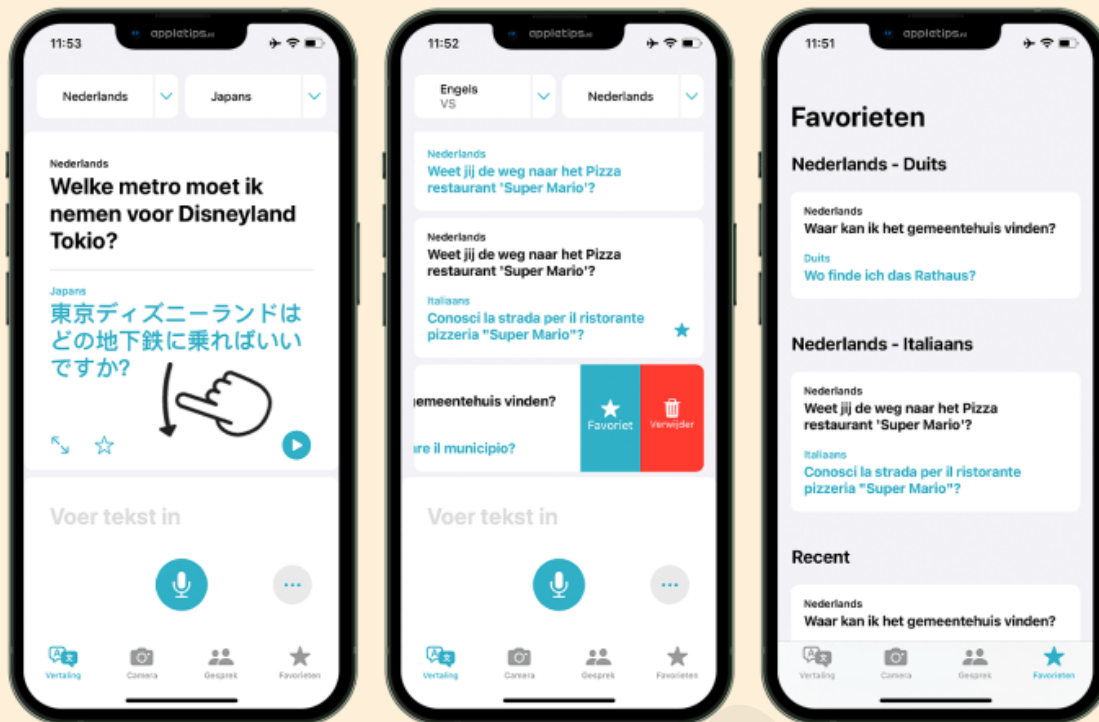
11:53 appletips.nl

Nederlands

Japans

Nederlands
Welke metro moet ik nemen voor Disneyland Tokio?

Japans
東京ディズニーランドはどの地下鉄に乗ればいいですか?

Voer tekst in

Vertaling Camera Gesprek Favorieten

11:52 appletips.nl

Engels VS

Nederlands

Nederlands
Weet jij de weg naar het Pizza restaurant 'Super Mario'?

Nederlands
Weet jij de weg naar het Pizza restaurant 'Super Mario'?

Italiaans
Conosci la strada per il ristorante pizzeria "Super Mario"?

gemeentehuis vinden?

are il municipio?

Favoriet

Verwijder

Voer tekst in

Vertaling Camera Gesprek Favorieten

11:51 appletips.nl

Favorieten

Nederlands - Duits

Nederlands
Waar kan ik het gemeentehuis vinden?

Duits
Wo finde ich das Rathaus?

Nederlands - Italiaans

Nederlands
Weet jij de weg naar het Pizza restaurant 'Super Mario'?

Italiaans
Conosci la strada per il ristorante pizzeria "Super Mario"?

Recent

Nederlands
Waar kan ik het gemeentehuis vinden?

Vertaling Camera Gesprek Favorieten